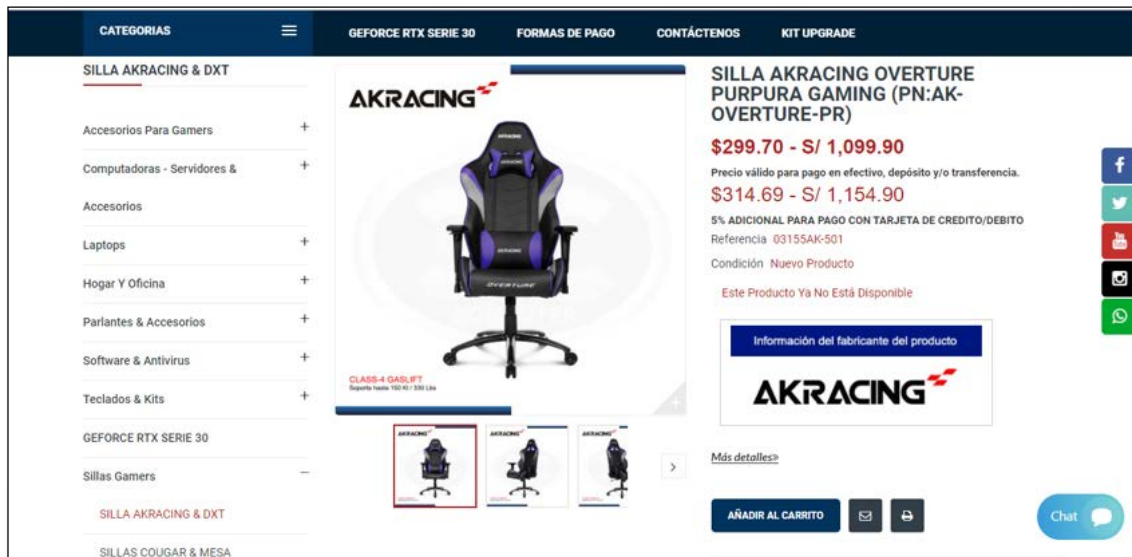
CATEGORIAS

GEFORCE RTX SERIE 30
FORMAS DE PAGO
CONTÁCTENOS
KIT UPGRADE

SILLA AKRACING & DXT

Accesorios Para Gamers +
Computadoras - Servidores & Accesorios +
Laptops +
Hogar Y Oficina +
Parlantes & Accesorios +
Software & Antivirus +
Teclados & Kits +
GEFORCE RTX SERIE 30
Sillas Gamers –
SILLA AKRACING & DXT
SILLAS COUGAR & MESA

AKRACING

OVERTURE

CLASS-4 GASLIFT
Soporta hasta 150 Kl / 330 Lbs

SILLA AKRACING OVERTURE PURPURA GAMING (PN:AK-OVERTURE-PR)

$299.70 - S/ 1,099.90
Precio válido para pago en efectivo, depósito y/o transferencia.
$314.69 - S/ 1,154.90
5% ADICIONAL PARA PAGO CON TARJETA DE CREDITO/DEBITO
Referencia 03155AK-501
Condición Nuevo Producto

Este Producto Ya No Está Disponible

Información del fabricante del producto
AKRACING

Más detalles»

AÑADIR AL CARRITO

Chat